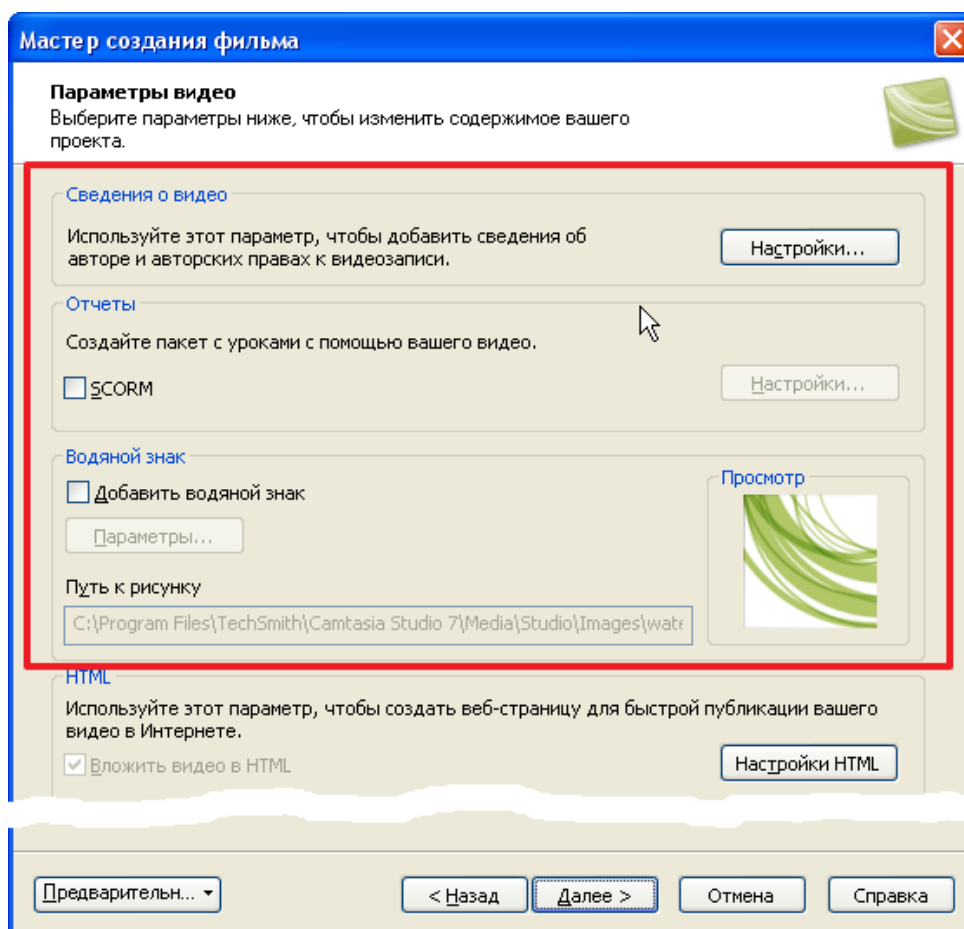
Мастер создания фильма

Параметры видео
Выберите параметры ниже, чтобы изменить содержимое вашего проекта.

Сведения о видео
Используйте этот параметр, чтобы добавить сведения об авторе и авторских правах к видеозаписи.
Настройки...

Отчеты
Создайте пакет с уроками с помощью вашего видео.
SCORM
Настройки...

Водяной знак
Добавить водяной знак
Параметры...
Путь к рисунку
C:\Program Files\TechSmith\Camtasia Studio 7\Media\Studio\Images\wate
Просмотр

HTML
Используйте этот параметр, чтобы создать веб-страницу для быстрой публикации вашего видео в Интернете.
Вложить видео в HTML
Настройки HTML

Предварительн...
< Назад
Далее >
Отмена
Справка